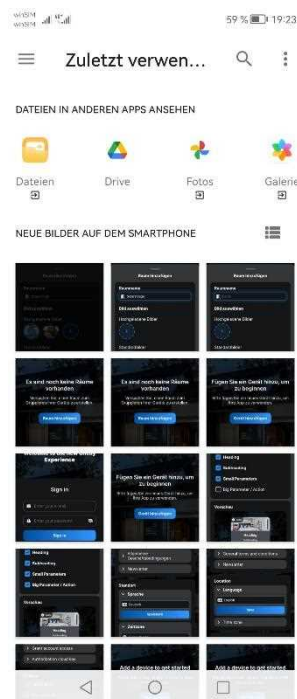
59 % 19:23

Zuletzt verwen...

DATEIEN IN ANDEREN APPS ANSEHEN

Dateien

Drive

Fotos

Galerie

NEUE BILDER AUF DEM SMARTPHONE

Raum hinzufügen

Raum hinzufügen

Es sind noch keine Räume vorhanden

Es sind noch keine Räume vorhanden

Fügen Sie ein Gerät hinzu, um zu beginnen

Sign in

Fügen Sie ein Gerät hinzu, um zu beginnen

Heating

Add a device to get started

Add a device to get started